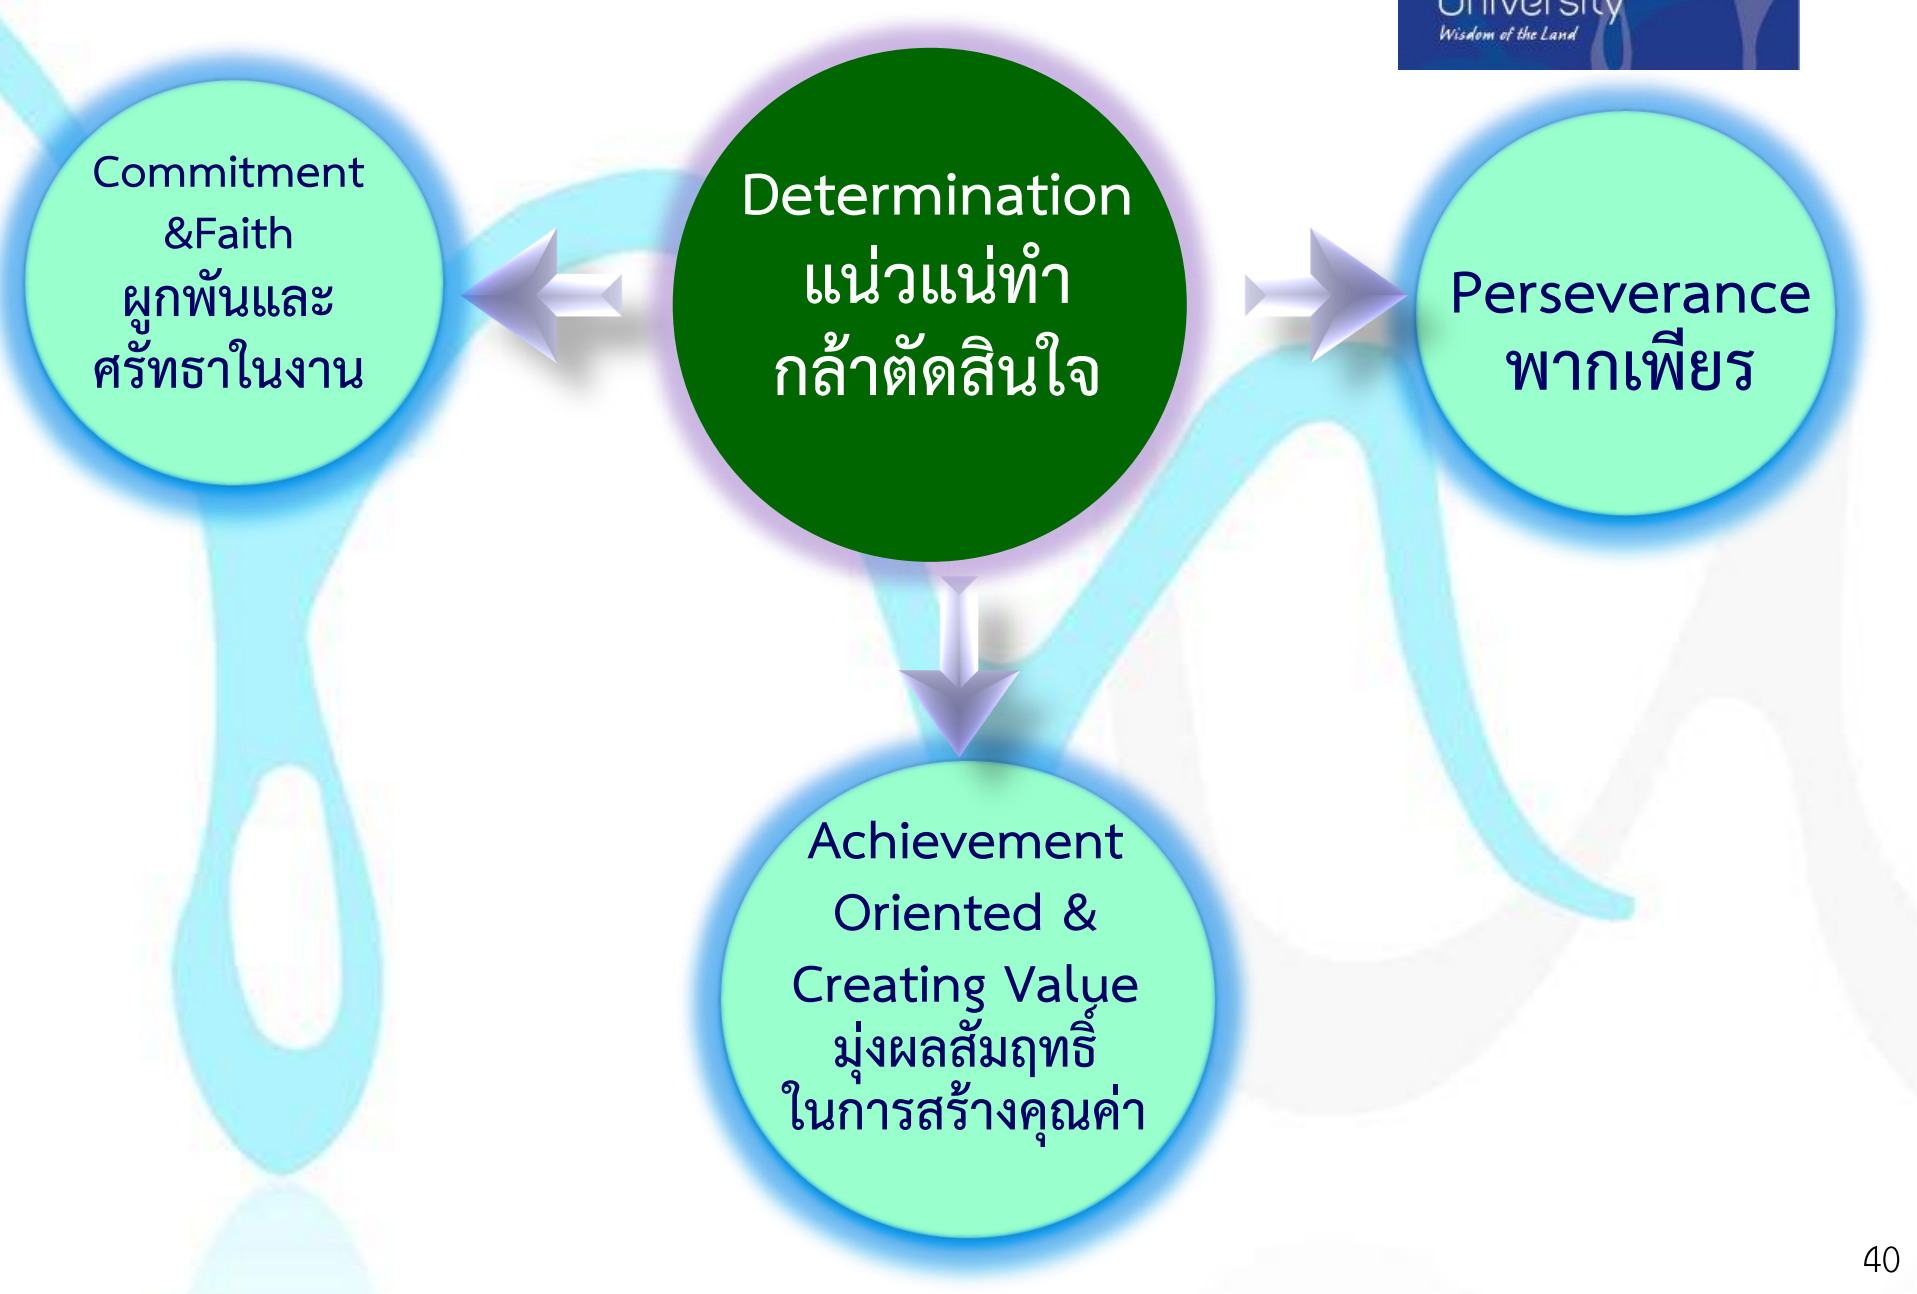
University
Wisdom of the Land

Commitment &Faith
ผูกพันและศรัทธาในงาน

Determination
แน่วแน่ทำ
กล้าตัดสินใจ

Perseverance
พากเพียร

Achievement Oriented & Creating Value
มุ่งผลสัมฤทธิ์ในการสร้างคุณค่า

40